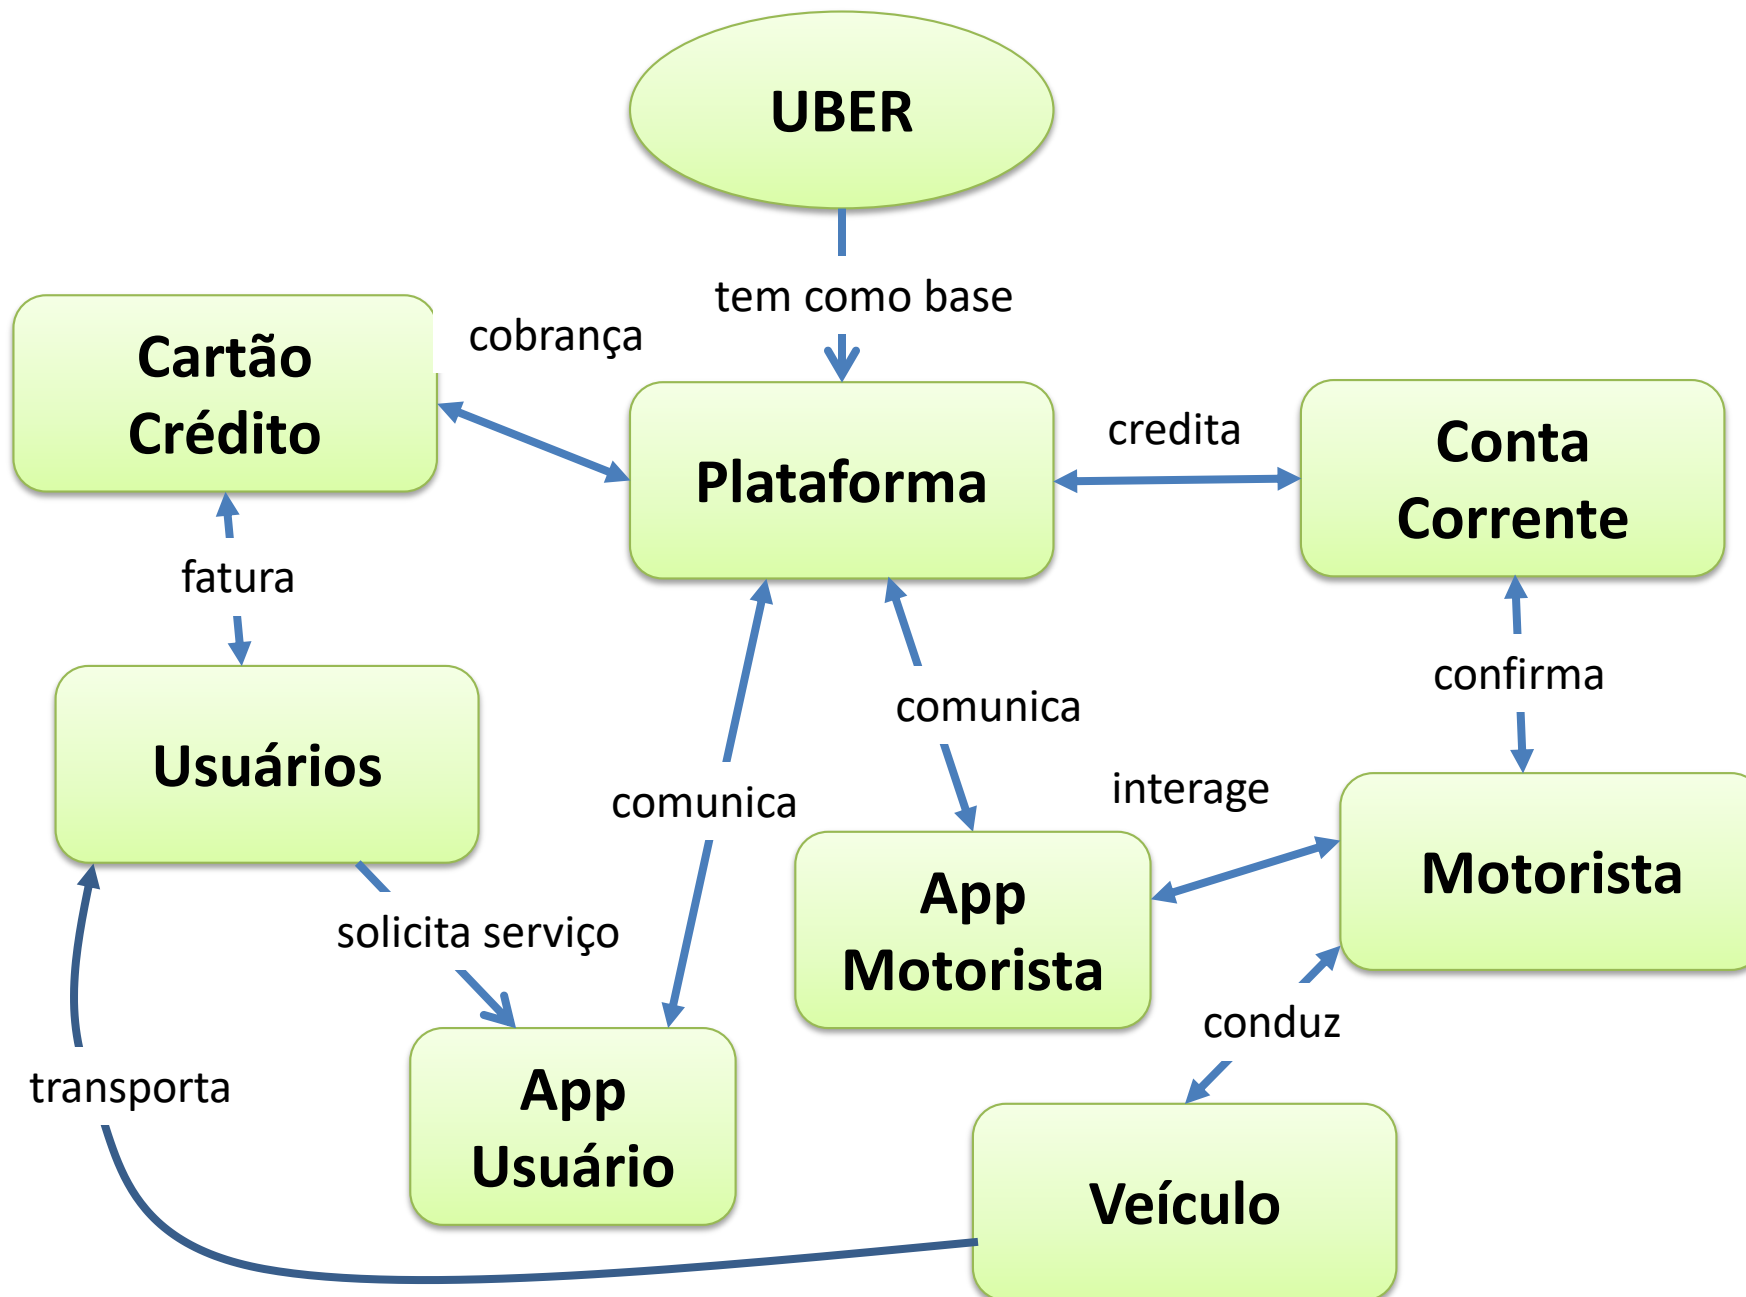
UBER

tem como base

Cartão Crédito

cobrança

Plataforma

credita

Conta Corrente

fatura

confirma

comunica

Usuários

comunica

interage

Motorista

App Motorista

solicita serviço

conduz

transporta

App Usuário

Veículo